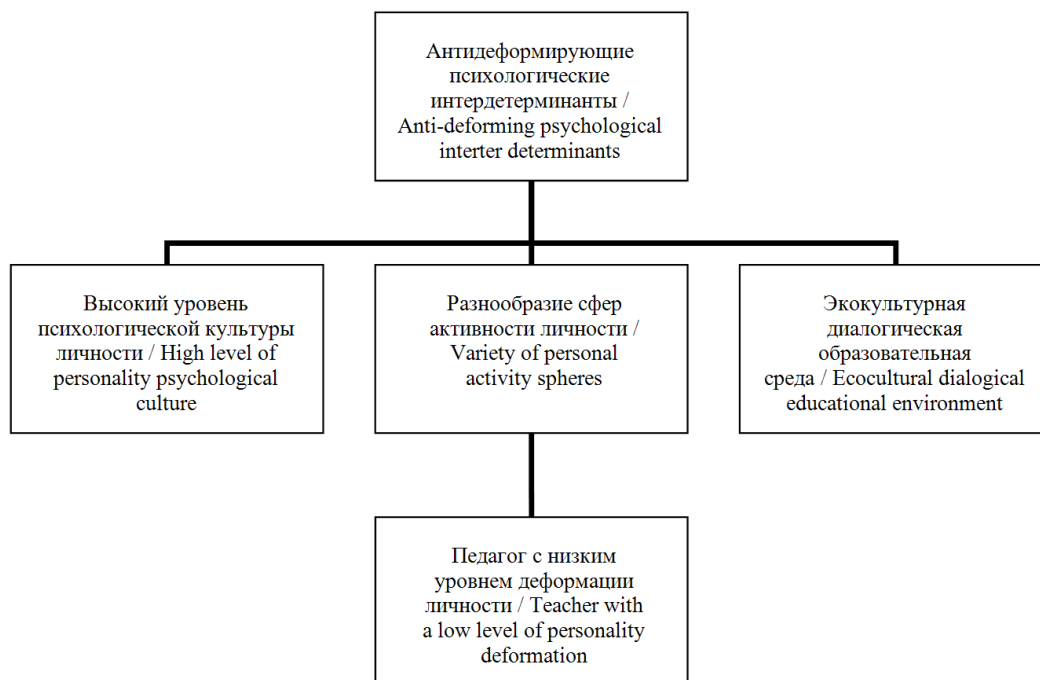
Антидеформирующие психологические интердетерминанты / Anti-deforming psychological interter determinants

Высокий уровень психологической культуры личности / High level of personality psychological culture

Разнообразие сфер активности личности / Variety of personal activity spheres

Экокультурная диалогическая образовательная среда / Ecocultural dialogical educational environment

Педагог с низким уровнем деформации личности / Teacher with a low level of personality deformation